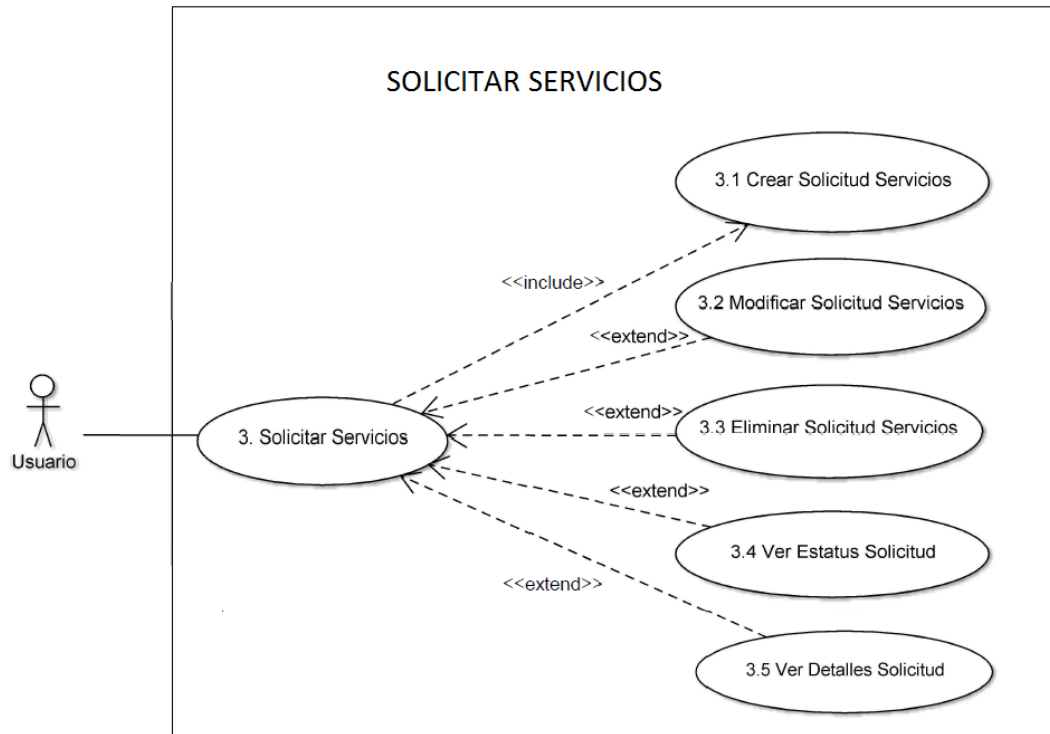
SOLICITAR SERVICIOS

Usuario

3. Solicitar Servicios

3.1 Crear Solicitud Servicios

<<include>>

3.2 Modificar Solicitud Servicios

<<extend>>

3.3 Eliminar Solicitud Servicios

<<extend>>

<<extend>>

3.4 Ver Estatus Solicitud

<<extend>>

3.5 Ver Detalles Solicitud